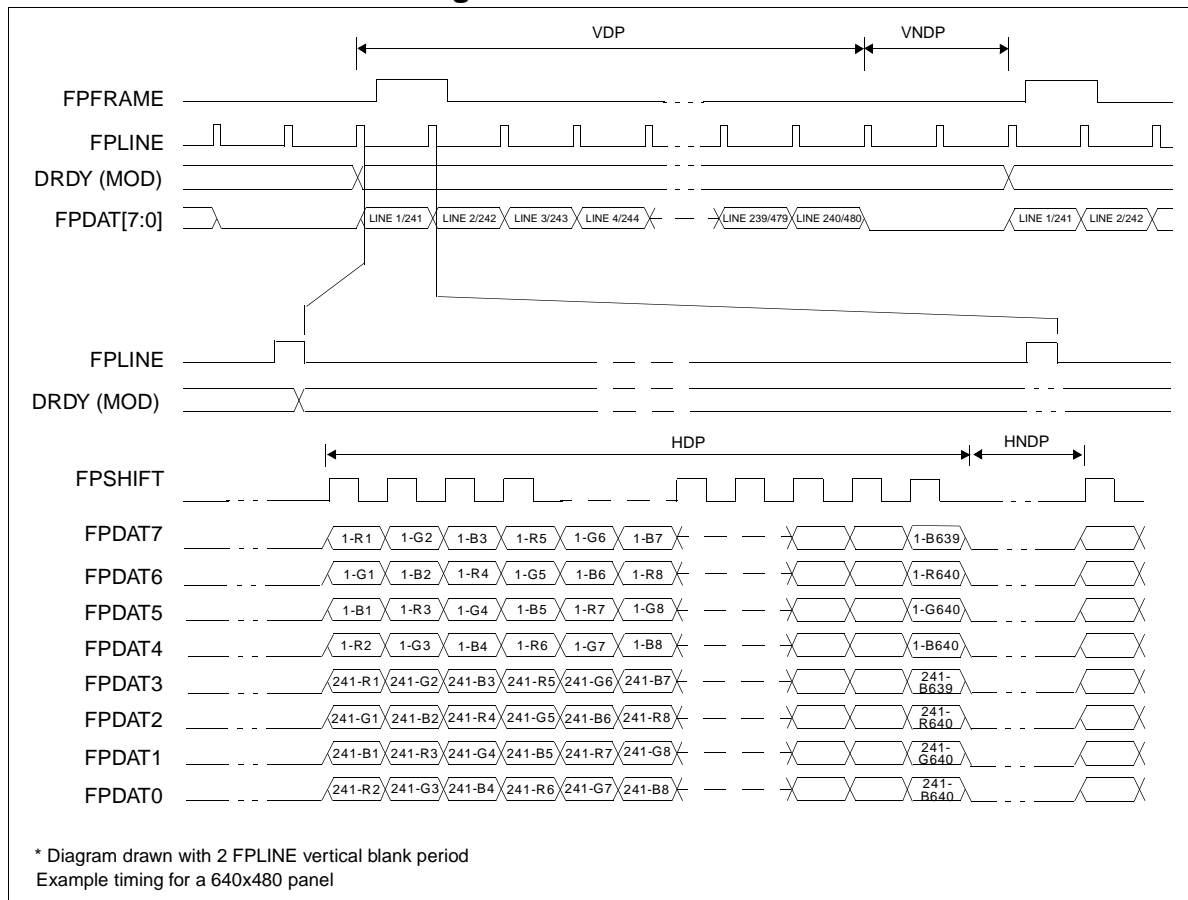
VDP
VNDP
FPFRAME
FPLINE
DRDY (MOD)
FPDAT[7:0]
LINE 1/241
LINE 2/242
LINE 3/243
LINE 4/244
LINE 239/479
LINE 240/480
LINE 1/241
LINE 2/242

FPLINE
DRDY (MOD)
HDP
HNDP
FPSHIFT
FPDAT7
1-R1
1-G2
1-B3
1-R5
1-G6
1-B7
1-B639
FPDAT6
1-G1
1-B2
1-R4
1-G5
1-B6
1-R8
1-R640
FPDAT5
1-B1
1-R3
1-G4
1-B5
1-R7
1-G8
1-G640
FPDAT4
1-R2
1-G3
1-B4
1-R6
1-G7
1-B8
1-B640
FPDAT3
241-R1
241-G2
241-B3
241-R5
241-G6
241-B7
241-B639
FPDAT2
241-G1
241-B2
241-R4
241-G5
241-B6
241-R8
241-R640
FPDAT1
241-B1
241-R3
241-G4
241-B5
241-R7
241-G8
241-G640
FPDAT0
241-R2
241-G3
241-B4
241-R6
241-G7
241-B8
241-B640

* Diagram drawn with 2 FPLINE vertical blank period
Example timing for a 640x480 panel